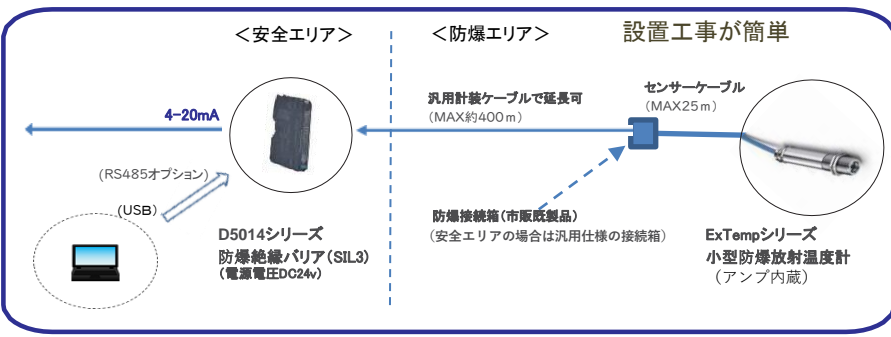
＜安全エリア＞

＜防爆エリア＞

設置工事が簡単

4-20mA

汎用計装ケーブルで延長可
（MAX約400ｍ）

センサーケーブル
（MAX25ｍ）

（RS485オプション）

（USB）

防爆接続箱（市販既製品）
（安全エリアの場合は汎用仕様の接続箱）

D5014シリーズ
防爆絶縁バリア（SIL3）
（電源電圧DC24v）

ExTempシリーズ
小型防爆放射温度計
（アンプ内蔵）